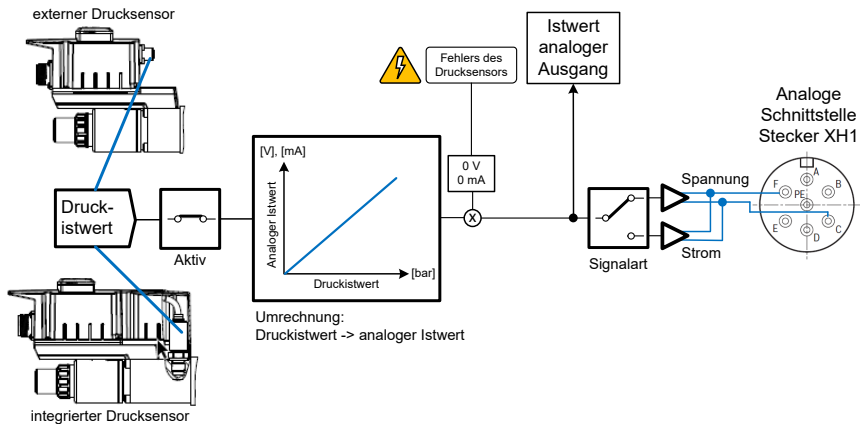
externer Drucksensor

Druckistwert

Aktiv

integrierter Drucksensor

[V], [mA]

Analoger Istwert

Druckistwert

[bar]

Umrechnung:
Druckistwert -> analoger Istwert

Fehlers des Drucksensors

0 V
0 mA

Istwert analoger Ausgang

Signalart

Spannung

Strom

Analoge Schnittstelle Stecker XH1

A
B
C
D
E
F
PE